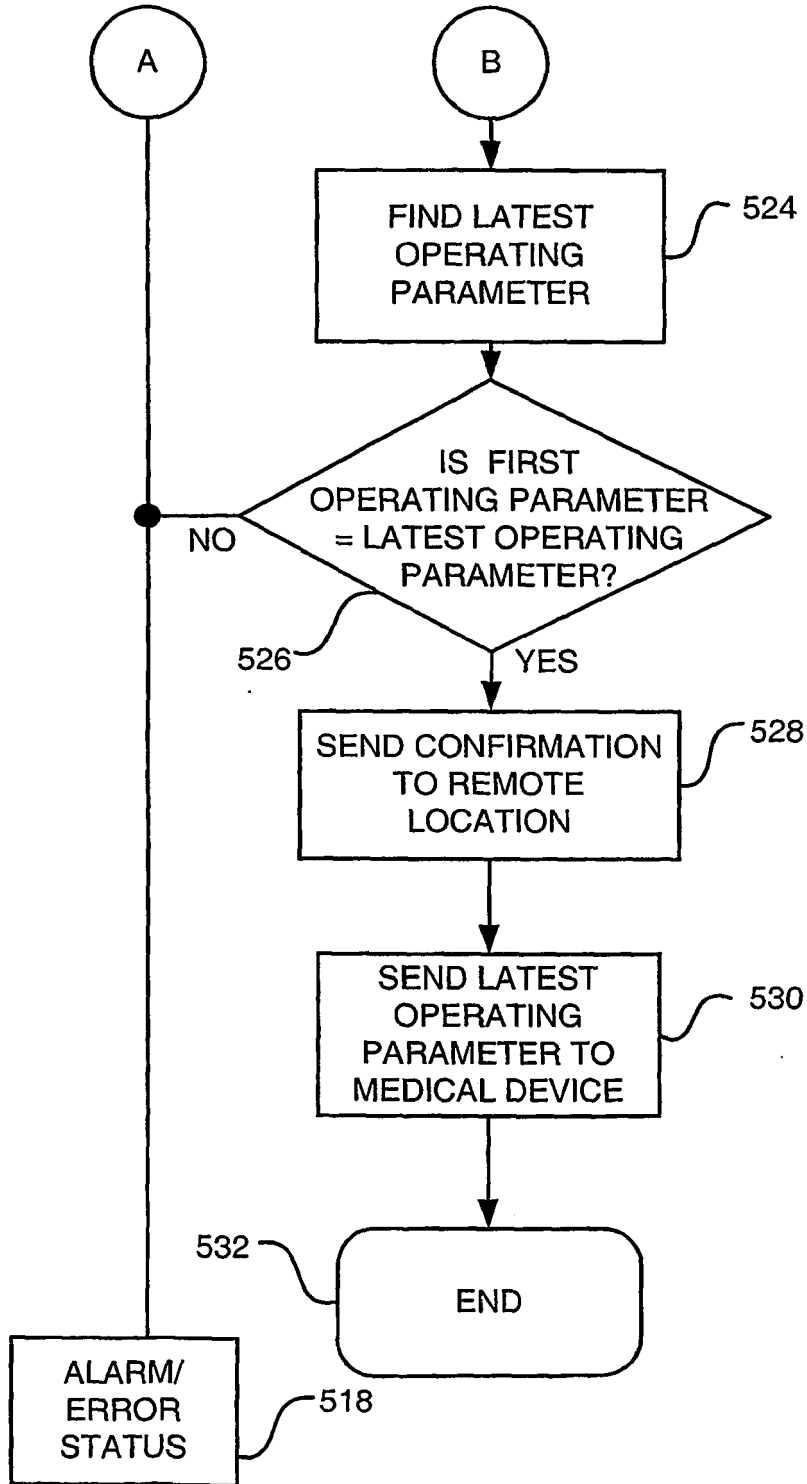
A

B

FIND LATEST OPERATING PARAMETER

524

IS FIRST OPERATING PARAMETER = LATEST OPERATING PARAMETER?

NO

526

YES

SEND CONFIRMATION TO REMOTE LOCATION

528

SEND LATEST OPERATING PARAMETER TO MEDICAL DEVICE

530

532

END

ALARM/ ERROR STATUS

518